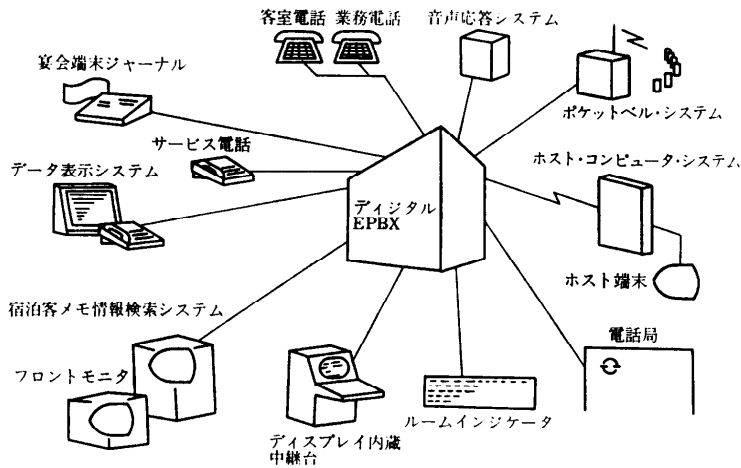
客室電話 業務電話

音声応答システム

宴会端末ジャーナル

ポケットベル・システム

サービス電話

ホスト・コンピュータ・システム

データ表示システム

ディジタル
EPBX

ホスト端末

宿泊客メモ情報検索システム

電話局

フロントモニタ

ディスプレイ内蔵
中継台

ルームインジケータ